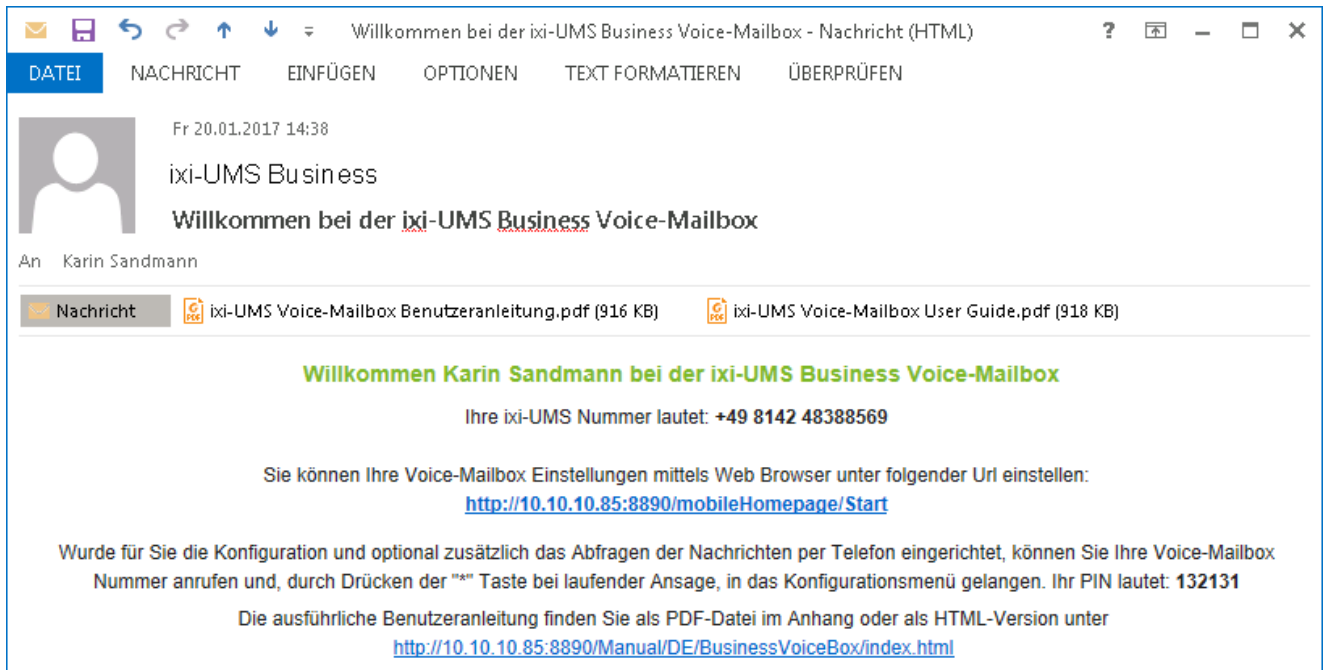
Willkommen bei der ixi-UMS Business Voice-Mailbox - Nachricht (HTML)

?

DATEI NACHRICHT EINFÜGEN OPTIONEN TEXT FORMATIEREN ÜBERPRÜFEN

Fr 20.01.2017 14:38

ixi-UMS Business

Willkommen bei der ixi-UMS Business Voice-Mailbox

An Karin Sandmann

Nachricht ixi-UMS Voice-Mailbox Benutzeranleitung.pdf (916 KB) ixi-UMS Voice-Mailbox User Guide.pdf (918 KB)

Willkommen Karin Sandmann bei der ixi-UMS Business Voice-Mailbox

Ihre ixi-UMS Nummer lautet: +49 8142 48388569

Sie können Ihre Voice-Mailbox Einstellungen mittels Web Browser unter folgender Url einstellen:
http://10.10.10.85:8890/mobileHomepage/Start

Wurde für Sie die Konfiguration und optional zusätzlich das Abfragen der Nachrichten per Telefon eingerichtet, können Sie Ihre Voice-Mailbox Nummer anrufen und, durch Drücken der "*" Taste bei laufender Ansage, in das Konfigurationsmenü gelangen. Ihr PIN lautet: 132131

Die ausführliche Benutzeranleitung finden Sie als PDF-Datei im Anhang oder als HTML-Version unter
http://10.10.10.85:8890/Manual/DE/BusinessVoiceBox/index.html